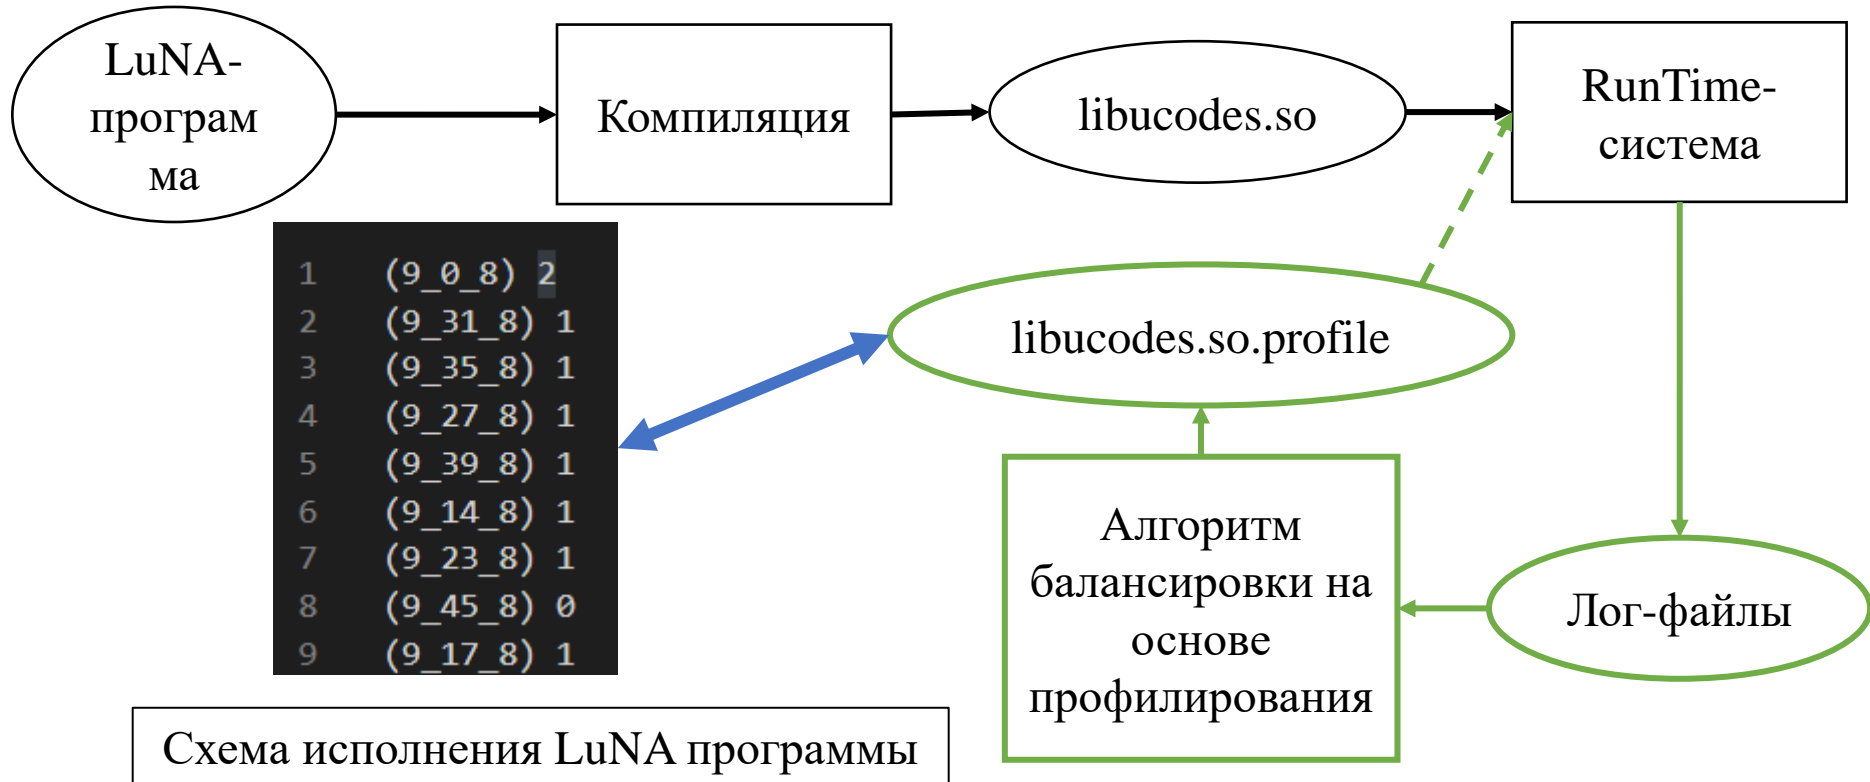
LuNA-програм ма

Компиляция

libucodes.so

RunTime-система

1 (9_0_8) 2
2 (9_31_8) 1
3 (9_35_8) 1
4 (9_27_8) 1
5 (9_39_8) 1
6 (9_14_8) 1
7 (9_23_8) 1
8 (9_45_8) 0
9 (9_17_8) 1

libucodes.so.profile

Алгоритм балансировки на основе профилирования

Лог-файлы

Схема исполнения LuNA программы